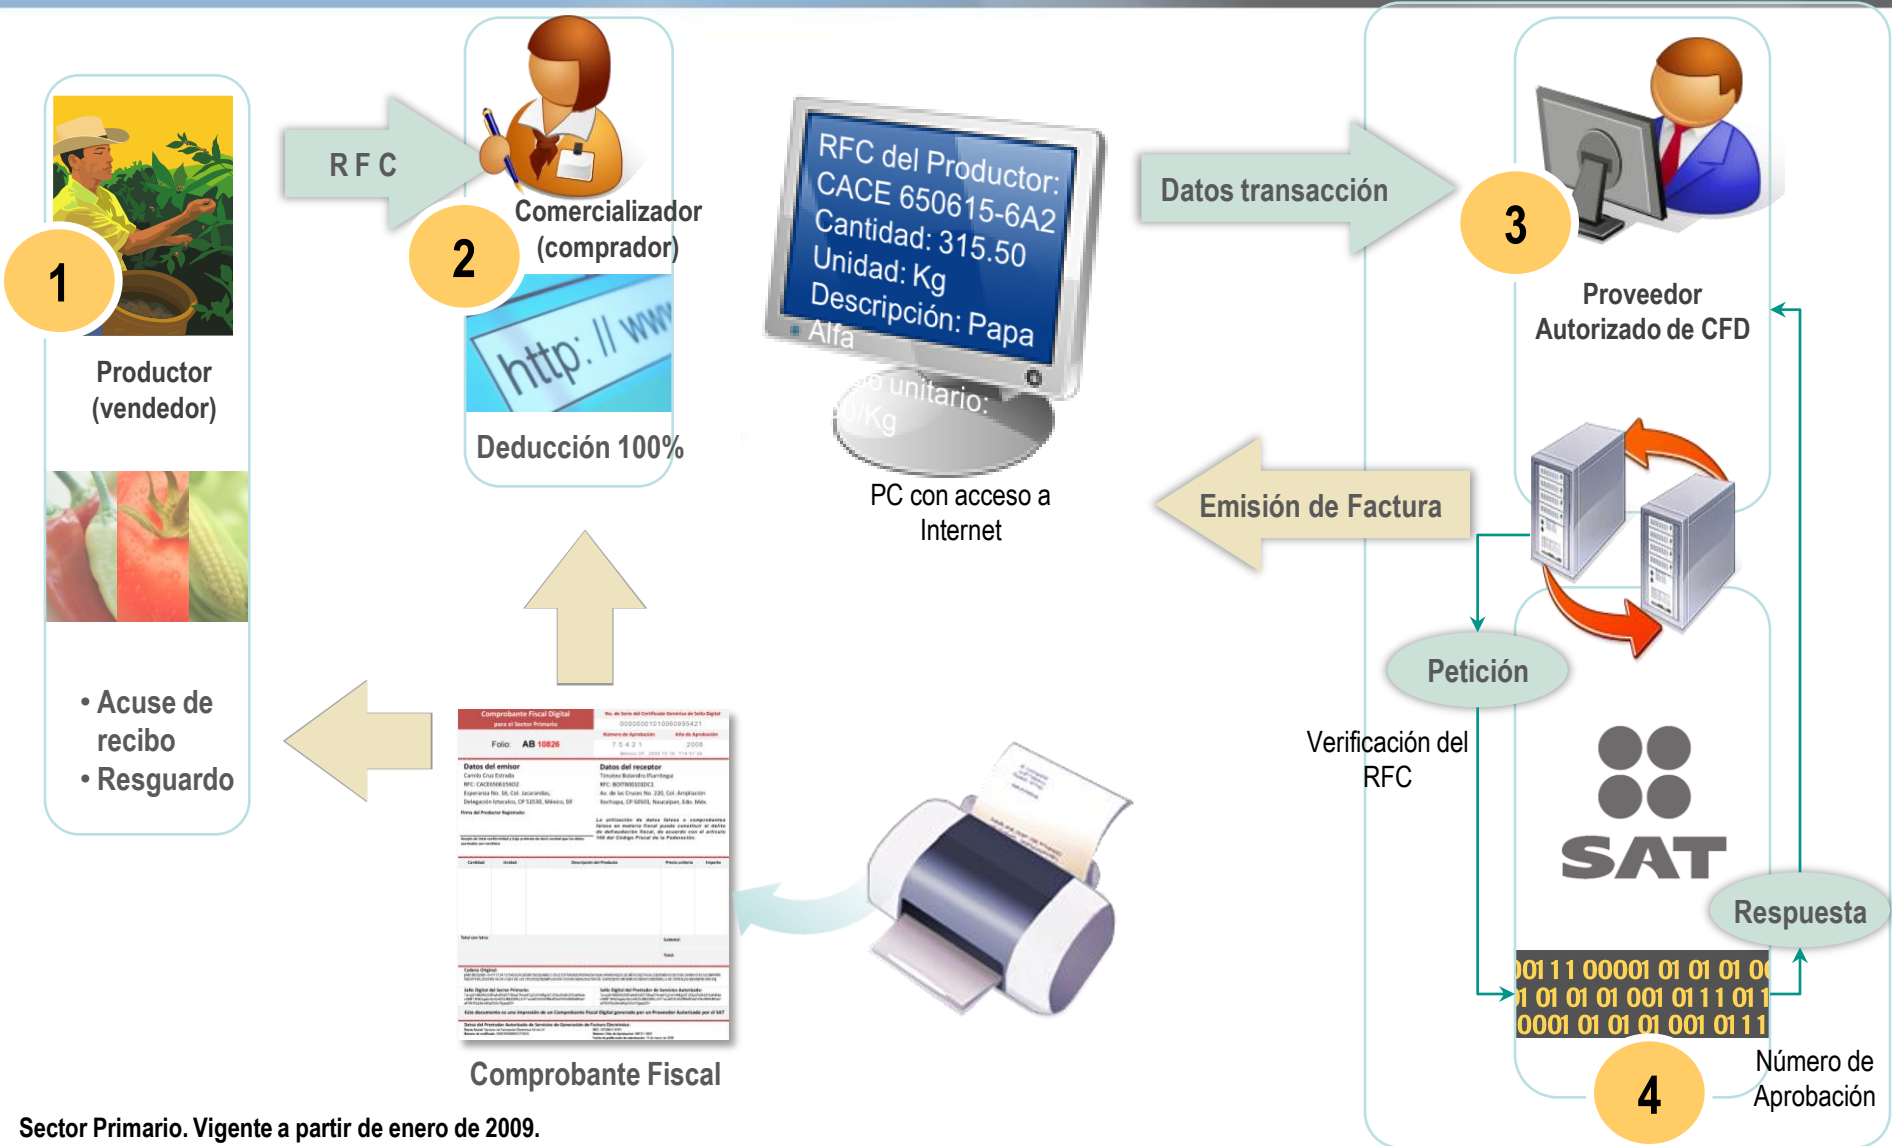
1

Productor (vendedor)

• Acuse de recibo
• Resguardo

R F C

2

Comercializador (comprador)

http: // ww

Deducción 100%

RFC del Productor:
CACE 650615-6A2
Cantidad: 315.50
Unidad: Kg
Descripción: Papa
Alfa
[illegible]o unitario:
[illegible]0/Kg

PC con acceso a Internet

Datos transacción

3

Proveedor Autorizado de CFD

Emisión de Factura

Petición

Verificación del RFC

SAT

Respuesta

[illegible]01 1 1 00001 01 01 01 0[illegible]
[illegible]1 01 01 01 001 01 1 1 01 1
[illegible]0001 01 01 01 001 01 1 1

4

Número de Aprobación

Comprobante Fiscal Digital para el Sector Primario

Folio: AB 10826

Datos del emisor

Datos del receptor

Comprobante Fiscal

Sector Primario. Vigente a partir de enero de 2009.